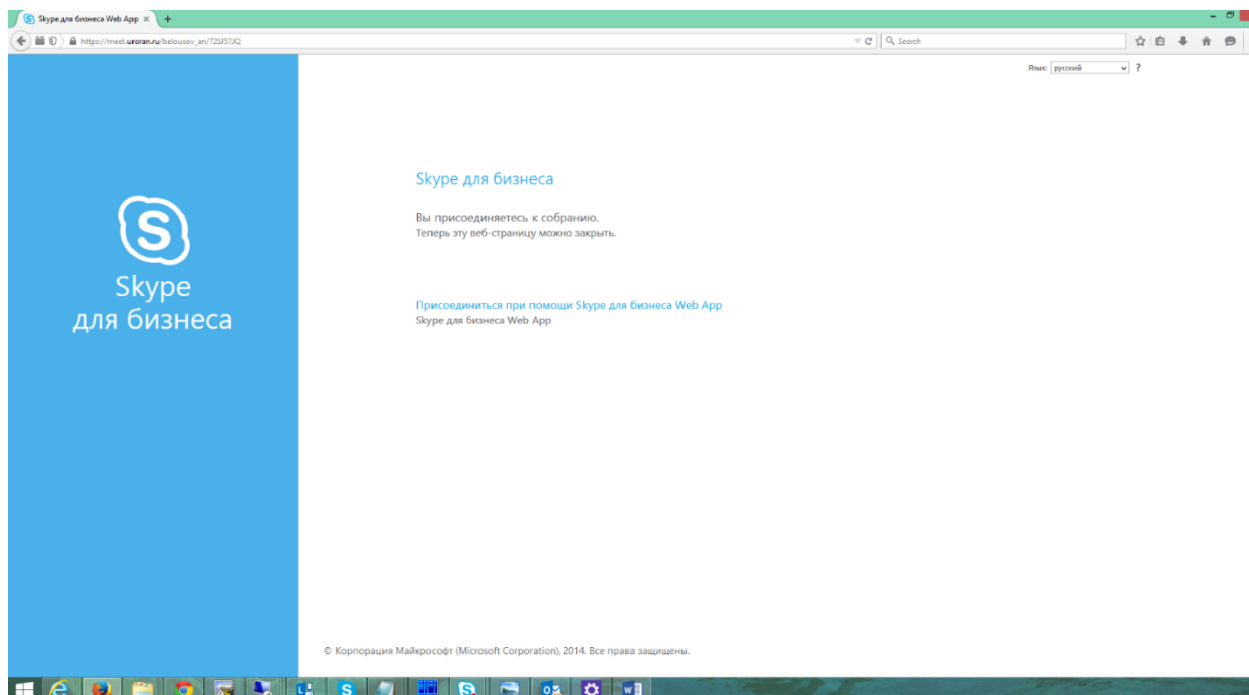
Skype для бизнеса Web App ×

https://meet.uroran.ru/belousov_an/72SJ57JQ

Search

Язык: русский ?

Skype для бизнеса

Skype для бизнеса

Вы присоединяетесь к собранию.
Теперь эту веб-страницу можно закрыть.

Присоединиться при помощи Skype для бизнеса Web App
Skype для бизнеса Web App

© Корпорация Майкрософт (Microsoft Corporation), 2014. Все права защищены.